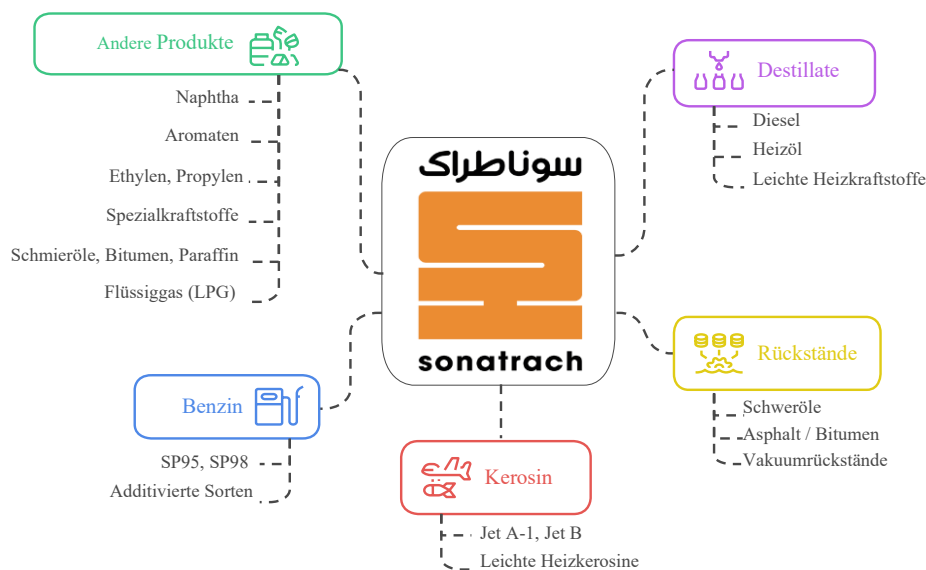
Andere Produkte

Naphtha

Aromaten

Ethylen, Propylen

Spezialkraftstoffe

Schmieröle, Bitumen, Paraffin

Flüssiggas (LPG)

سوناطراك

sonatrach

Destillate

Diesel

Heizöl

Leichte Heizkraftstoffe

Rückstände

Schweröle

Asphalt / Bitumen

Vakuumrückstände

Benzin

SP95, SP98

Additivierte Sorten

Kerosin

Jet A-1, Jet B

Leichte Heizkerosine